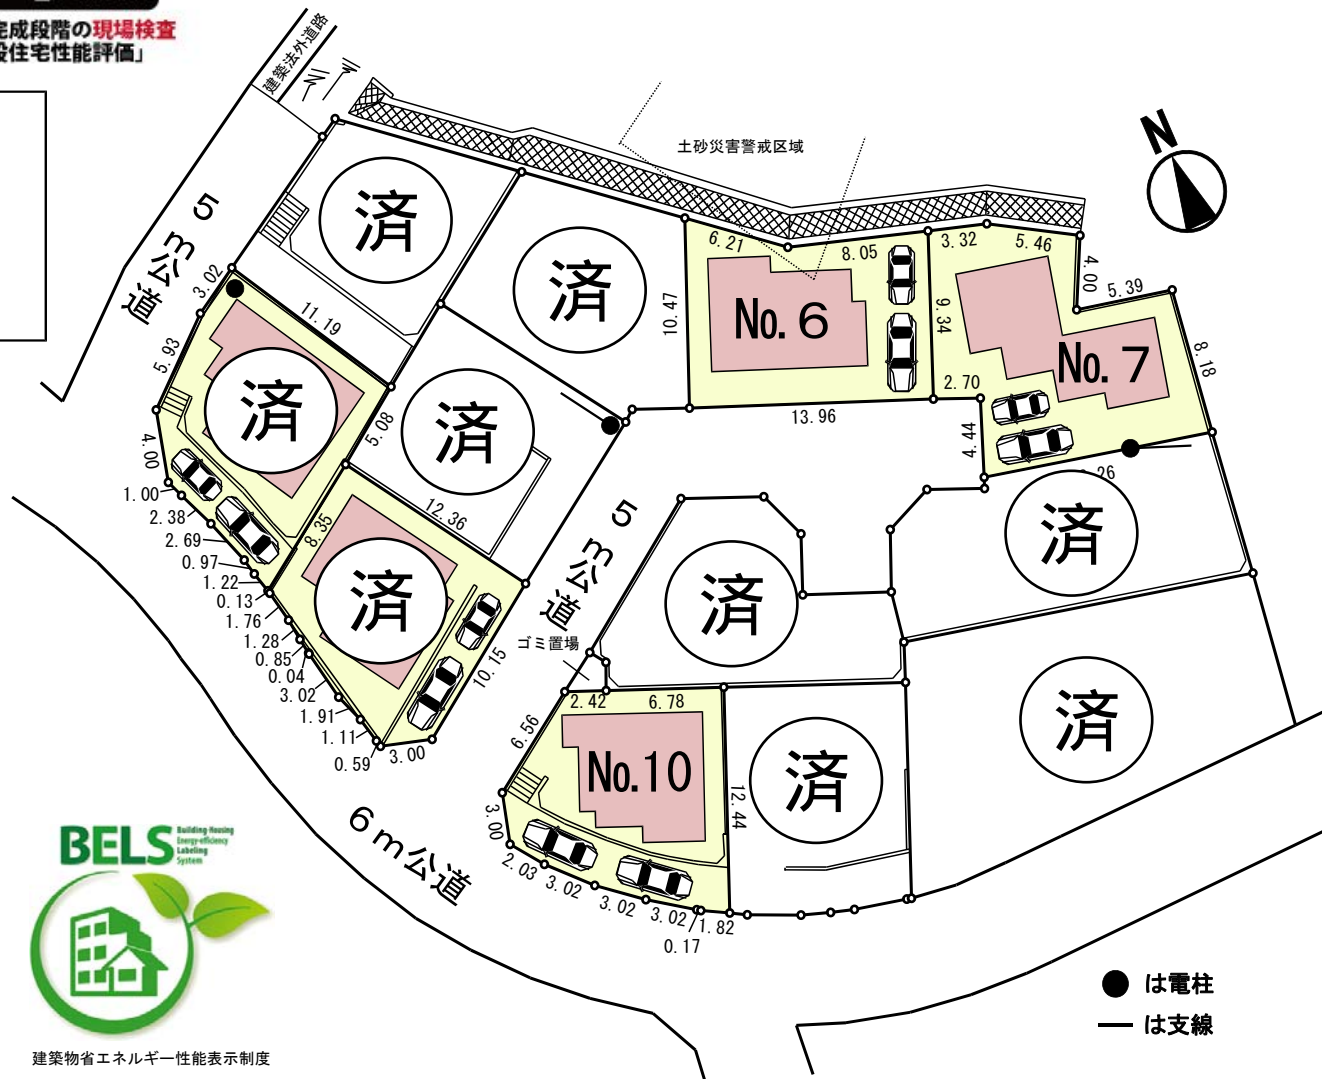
宅成段階の現場検査
設住宅性能評価」

建築法外道路

土砂災害警戒区域

N

5.3m公道

済

済

済

済

済

済

済

済

済

No. 6

No. 7

No.10

3.02
11.19
5.93
4.00
1.00
2.38
2.69
0.97
1.22
0.13
1.76
1.28
0.85
0.04
3.02
1.91
1.11
0.59
3.00
5.08
8.35
12.36
10.15
10.47
6.21
8.05
13.96
3.32
5.46
9.34
2.70
4.44
4.00
5.39
8.18
26

5.3m公道

ゴミ置場

2.42
6.78
6.56
12.44
3.00
2.03
3.02
3.02
3.02
1.82
0.17

6m公道

BELS Building Housing Energy-efficiency Labeling System

建築物省エネルギー性能表示制度

● は電柱
— は支線